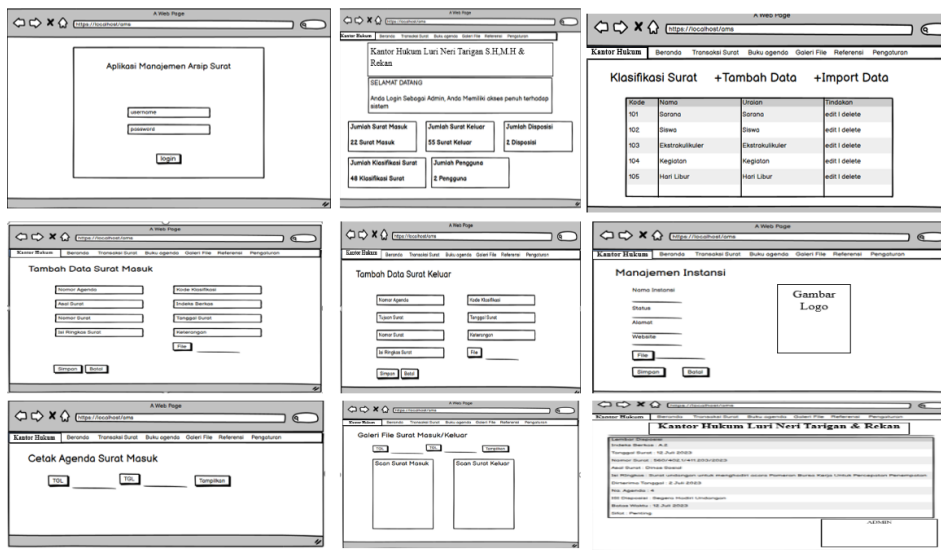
A Web Page
https://localhost/

Aplikasi Manajemen Arsip Surat

username
password
login

A Web Page
https://localhost/ams

Kantor Hukum | Beranda | Transaksi Surat | Buku agenda | Galeri File | Referensi | Pengaturan

Kantor Hukum Luri Neri Tarigan S.H,M.H & Rekan

SELAMAT DATANG

Anda Login Sebagai Admin, Anda Memiliki akses penuh terhadap sistem

Jumlah Surat Masuk
22 Surat Masuk

Jumlah Surat Keluar
55 Surat Keluar

Jumlah Disposisi
2 Disposisi

Jumlah Klasifikasi Surat
48 Klasifikasi Surat

Jumlah Pengguna
2 Pengguna

A Web Page
https://localhost/ams

Kantor Hukum | Beranda | Transaksi Surat | Buku agenda | Galeri File | Referensi | Pengaturan

Klasifikasi Surat +Tambah Data +Import Data

| Kode | Nama | Uraian | Tindakan |
|---|---|---|---|
| 101 | Sarana | Sarana | edit I delete |
| 102 | Siswa | Siswa | edit I delete |
| 103 | Ekstrakulikuler | Ekstrakulikuler | edit I delete |
| 104 | Kegiatan | Kegiatan | edit I delete |
| 105 | Hari Libur | Hari Libur | edit I delete |

A Web Page
https://localhost/ams

Kantor Hukum | Beranda | Transaksi Surat | Buku agenda | Galeri File | Referensi | Pengaturan

Tambah Data Surat Masuk

Nomor Agenda
Asal Surat
Nomor Surat
Isi Ringkas Surat
Kode Klasifikasi
Indeks Berkas
Tanggal Surat
Keterangan
File

Simpan | Batal

A Web Page
https://localhost/ams

Kantor Hukum | Beranda | Transaksi Surat | Buku agenda | Galeri File | Referensi | Pengaturan

Tambah Data Surat Keluar

Nomor Agenda
Tujuan Surat
Nomor Surat
Isi Ringkas Surat
Kode Klasifikasi
Tanggal Surat
Keterangan
File

Simpan | Batal

A Web Page
https://localhost/ams

Kantor Hukum | Beranda | Transaksi Surat | Buku agenda | Galeri File | Referensi | Pengaturan

Manajemen Instansi

Nama Instansi
Status
Alamat
Website
File

Gambar Logo

Simpan | Batal

A Web Page
https://localhost/ams

Kantor Hukum | Beranda | Transaksi Surat | Buku agenda | Galeri File | Referensi | Pengaturan

Cetak Agenda Surat Masuk

TGL | TGL | Tampilkan

A Web Page
https://localhost/ams

Kantor Hukum | Beranda | Transaksi Surat | Buku agenda | Galeri File | Referensi | Pengaturan

Galeri File Surat Masuk/Keluar

TGL | TGL | Tampilkan

Scan Surat Masuk
Scan Surat Keluar

https://localhost/ams

Kantor Hukum | Beranda | Transaksi Surat | Buku agenda | Galeri File | Referensi | Pengaturan

Kantor Hukum Luri Neri Tarigan & Rekan

Lembar Disposisi
Indeks Berkas : X.0
Tanggal Surat : 12 Juli 2023
Nomor Surat : 560/402.1/411/2023/2023
Asal Surat : Dinas Sosial
Isi Ringkas : Surat undangan untuk menghadiri acara Pameran Bursa Kerja Untuk Penempatan Penempatan
Diterima Tanggal : 2 Juli 2023
No. Agenda : 4
HD Disposisi : Segera Hadiri Undangan
Batas Waktu : 12 Juli 2023
Sifat : Penting

ADMIN